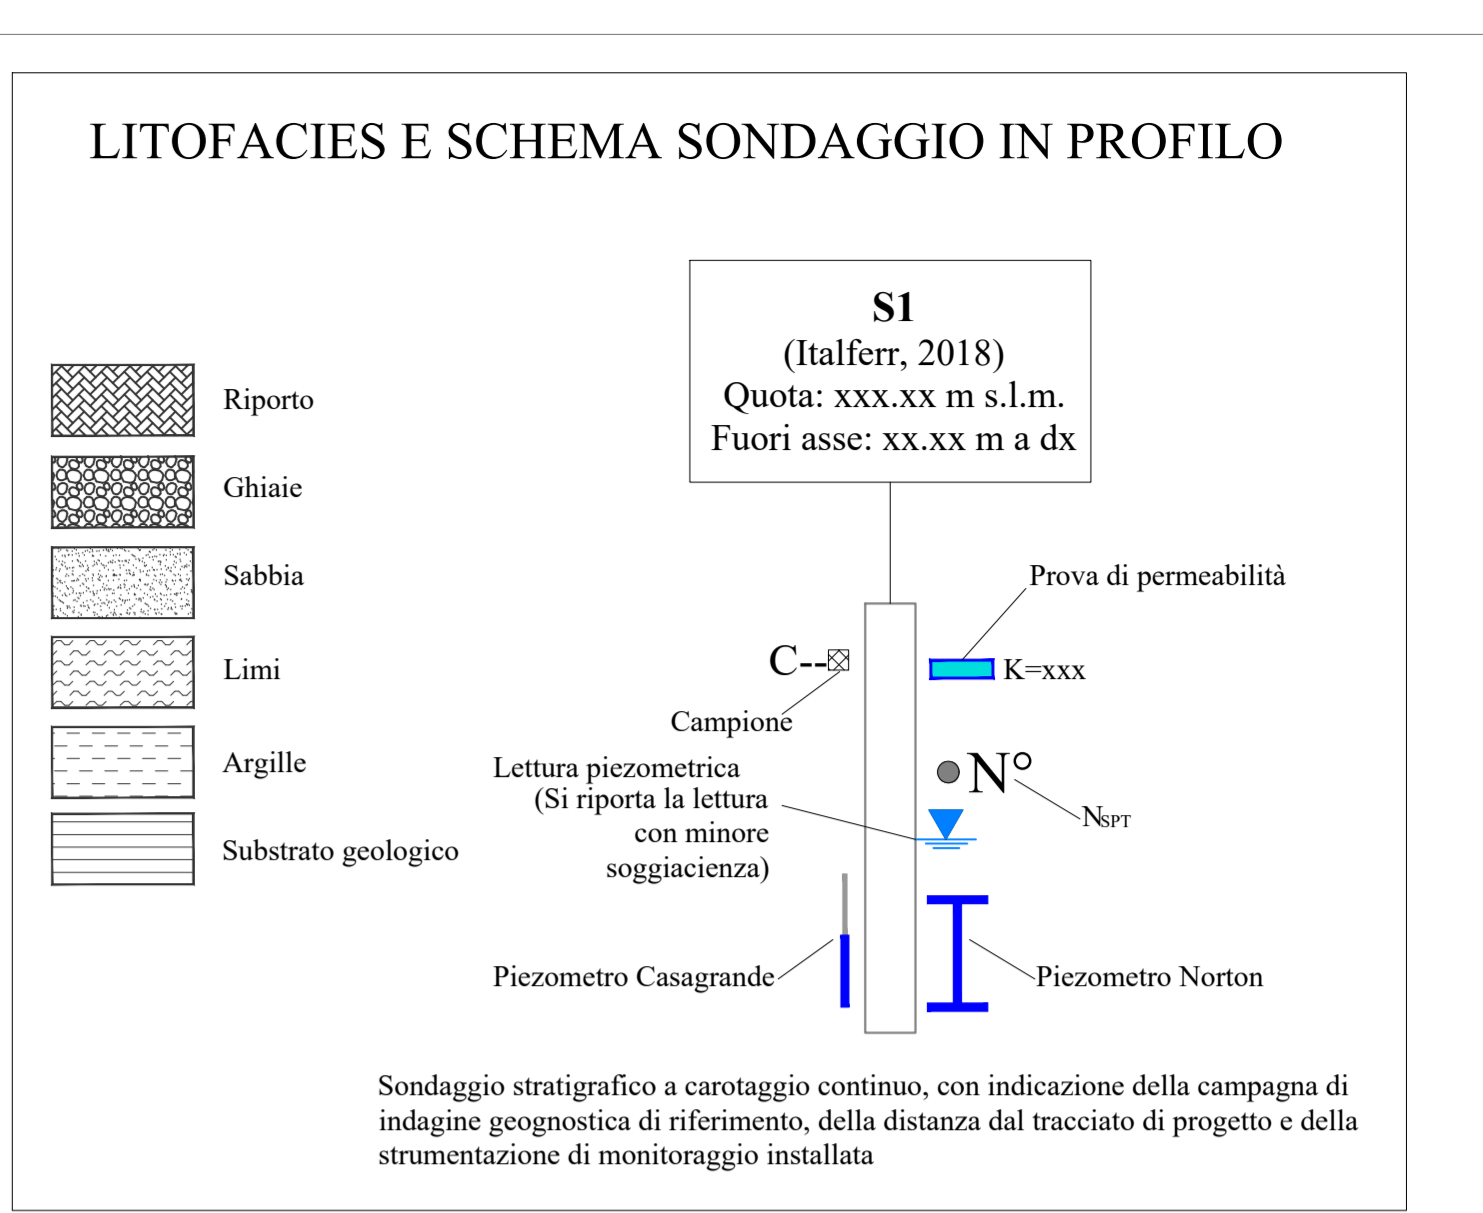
LITOFACIES E SCHEMA SONDAGGIO IN PROFILO

Riporto

Ghiaie

Sabbia

Limi

Argille

Substrato geologico

**S1**
(Italferr, 2018)
Quota: xxx.xx m s.l.m.
Fuori asse: xx.xx m a dx

Prova di permeabilità

C--

K=xxx

Campione

Lettura piezometrica
(Si riporta la lettura
con minore
soggiacienza)

N°

$N_{SPT}$

Piezometro Casagrande

Piezometro Norton

Sondaggio stratigrafico a carotaggio continuo, con indicazione della campagna di indagine geognostica di riferimento, della distanza dal tracciato di progetto e della strumentazione di monitoraggio installata